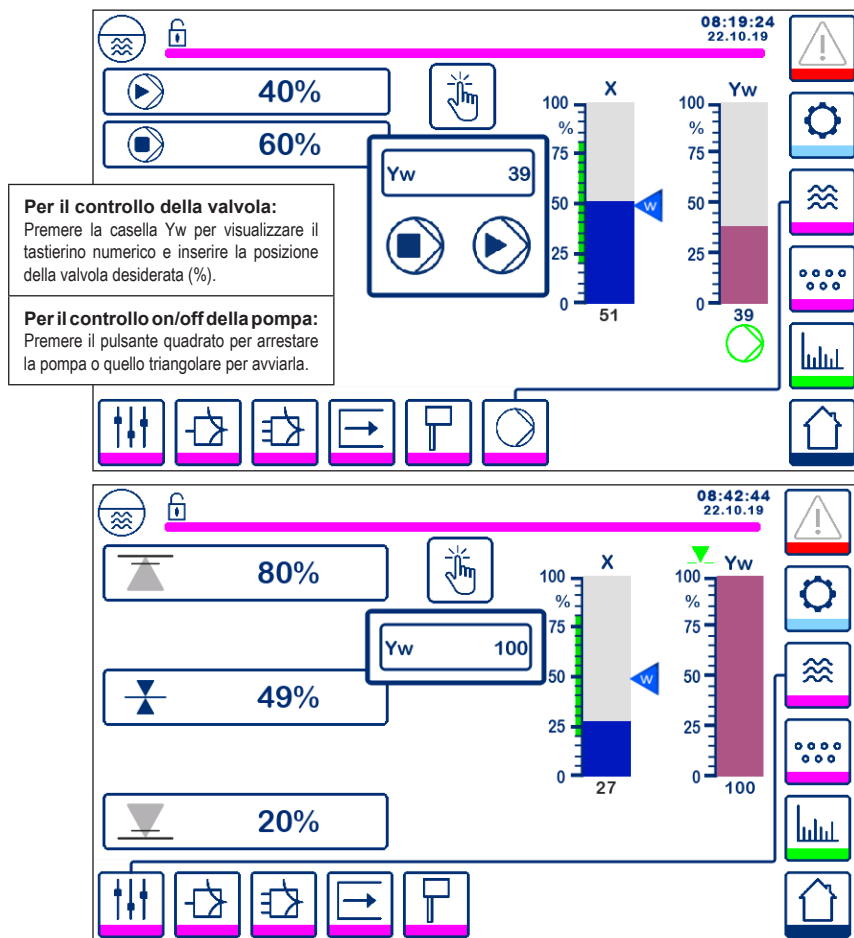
08:19:24
22.10.19

40%

60%

Yw 39

X

100
%
75
50
25
0

51

W

Yw

100
%
75
50
25
0

39

**Per il controllo della valvola:**
Premere la casella Yw per visualizzare il tastierino numerico e inserire la posizione della valvola desiderata (%).

**Per il controllo on/off della pompa:**
Premere il pulsante quadrato per arrestare la pompa o quello triangolare per avviarla.

08:42:44
22.10.19

80%

Yw 100

49%

20%

X

100
%
75
50
25
0

27

W

Yw

100
%
75
50
25
0

100